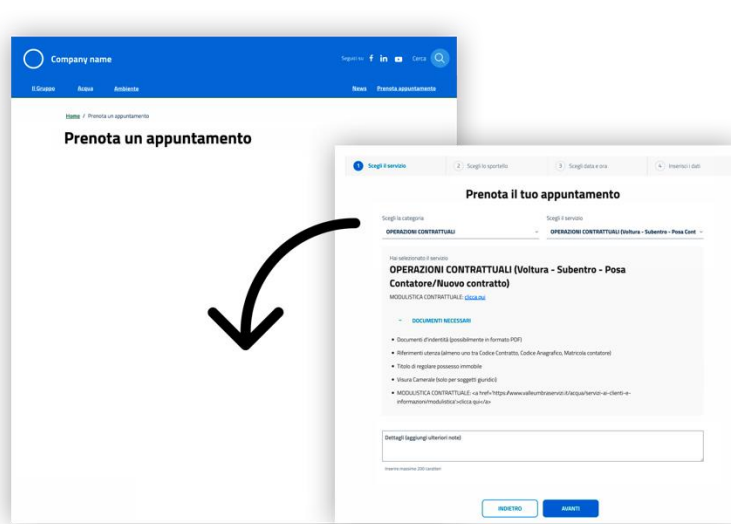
Company name

Seguici su Cerca

Il Gruppo Acqua Ambiente News Prenota appuntamento

Home / Prenota un appuntamento

Prenota un appuntamento

1 Scegli il servizio 2 Scegli lo sportello 3 Scegli data e ora 4 Inserisci i dati

Prenota il tuo appuntamento

Scegli la categoria
OPERAZIONI CONTRATTUALI

Scegli il servizio
OPERAZIONI CONTRATTUALI (Voltura - Subentro - Posa Cont

Hai selezionato il servizio
OPERAZIONI CONTRATTUALI (Voltura - Subentro - Posa Contatore/Nuovo contratto)
MODULISTICA CONTRATTUALE: clicca qui

DOCUMENTI NECESSARI

- Documenti d'indentità (possibilmente in formato PDF)
- Riferimenti utenza (almeno uno tra Codice Contratto, Codice Anagrafico, Matricola contatore)
- Titolo di regolare possesso immobile
- Visura Camerale (solo per soggetti giuridici)
- MODULISTICA CONTRATTUALE: <a href='https://www.valleumbraservizi.it/acqua/servizi-ai-clienti-e-informazioni/modulistica'>clicca qui</a>

Dettagli (aggiungi ulteriori note)

Inserire massimo 200 caratteri

INDIETRO AVANTI